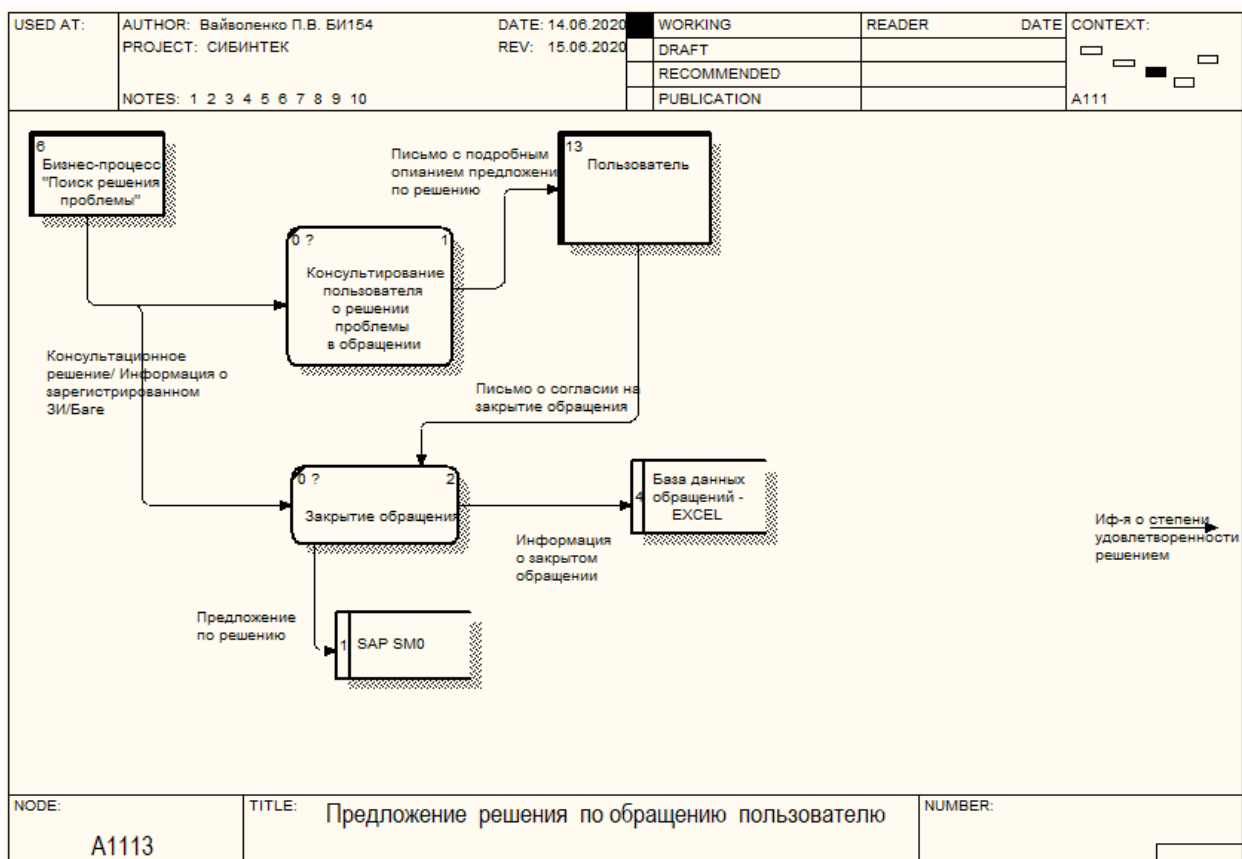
| USED AT: | AUTHOR: Вайволенко П.В. БИ154 | DATE: 14.06.2020 | | WORKING | READER | DATE | CONTEXT: |
|---|---|---|---|---|---|---|---|
| | PROJECT: СИБИНТЕК | REV: 15.06.2020 | | DRAFT | | | |
| | | | | RECOMMENDED | | | |
| | NOTES: 1 2 3 4 5 6 7 8 9 10 | | | PUBLICATION | | | A111 |

6
Бизнес-процесс "Поиск решения проблемы"

Письмо с подробным опинанием предложени по решению

13
Пользователь

0 ? 1
Консультирование пользователя о решении проблемы в обращении

Консультационное решение/ Информация о зарегистрированном ЗИ/Баге

Письмо о согласии на закрытие обращения

0 ? 2
Закрытие обращения

4
База данных обращений - EXCEL

Информация о закрытом обращении

Иф-я о степени удовлетворенности решением

Предложение по решению

1
SAP SM0

NODE: A1113
TITLE: Предложение решения по обращению пользователю
NUMBER: